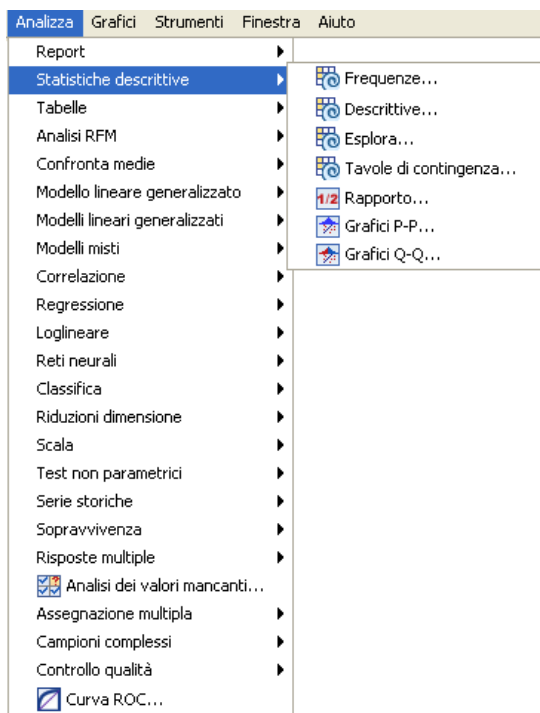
Analizza Grafici Strumenti Finestra Aiuto

Report
Statistiche descrittive
Tabelle
Analisi RFM
Confronta medie
Modello lineare generalizzato
Modelli lineari generalizzati
Modelli misti
Correlazione
Regressione
Loglineare
Reti neurali
Classifica
Riduzioni dimensione
Scala
Test non parametrici
Serie storiche
Sopravvivenza
Risposte multiple
Analisi dei valori mancanti...
Assegnazione multipla
Campioni complessi
Controllo qualità
Curva ROC...

Frequenze...
Descrittive...
Esplora...
Tavole di contingenza...
1/2 Rapporto...
Grafici P-P...
Grafici Q-Q...